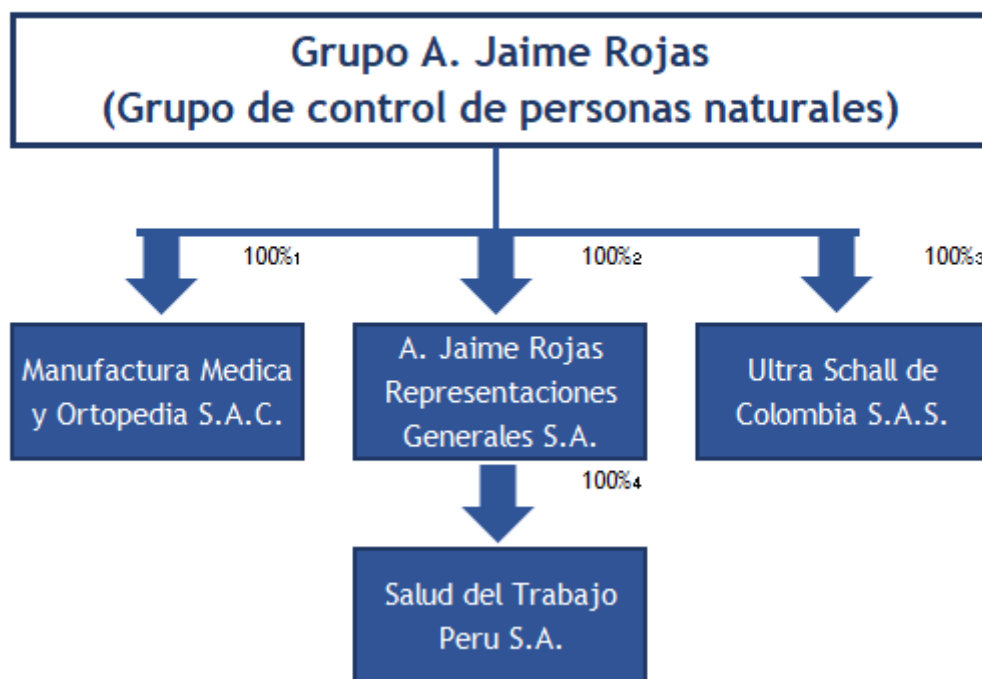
Grupo A. Jaime Rojas
(Grupo de control de personas naturales)

100%$_1$

100%$_2$

100%$_3$

Manufactura Medica y Ortopedia S.A.C.

A. Jaime Rojas Representaciones Generales S.A.

Ultra Schall de Colombia S.A.S.

100%$_4$

Salud del Trabajo Peru S.A.